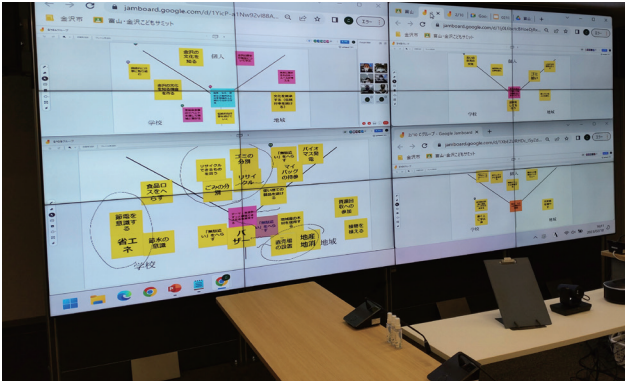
jamboard.google.com/d/1YIcP...

金沢市

富山・金沢こどもサミット

金沢の文化を知る

個人

学校

地域

食品ロスを減らす

リサイクルできるものを分ける

ごみの分別

マイバッグの持参

バイオマス発電

リサイクル

ごみの分別

節電を意識する

省エネ

節水の意識

バザー

地産地消

直売所の設置

環境活動への参加

植樹をする

学校

地域

jamboard.google.com

富山・金沢こどもサミット

学校

地域